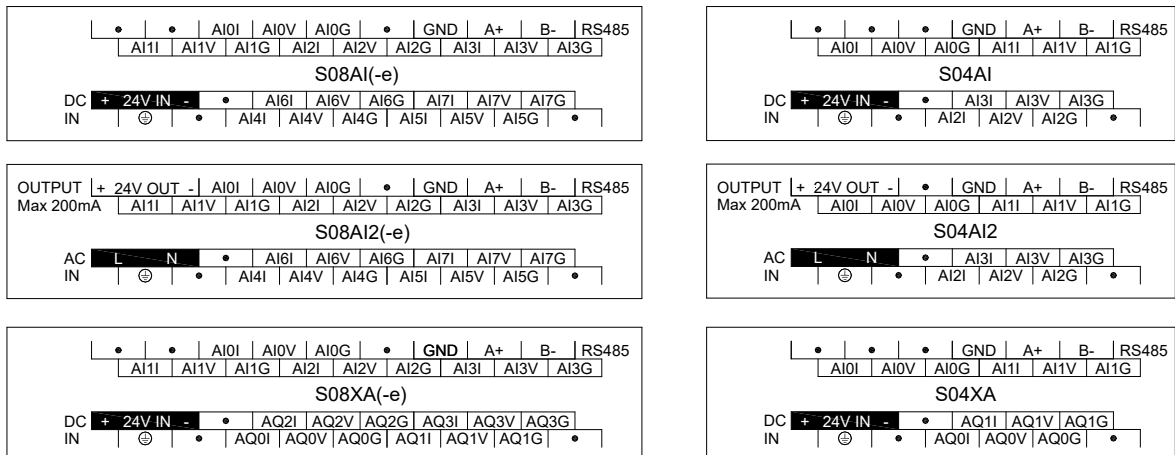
• | • | AI0I | AI0V | AI0G | • | GND | A+ | B- | RS485
AI1I | AI1V | AI1G | AI2I | AI2V | AI2G | AI3I | AI3V | AI3G

S08AI(-e)

DC | + 24V IN - | • | AI6I | AI6V | AI6G | AI7I | AI7V | AI7G
IN | ⏚ | • | AI4I | AI4V | AI4G | AI5I | AI5V | AI5G | •

• | • | • | GND | A+ | B- | RS485
AI0I | AI0V | AI0G | AI1I | AI1V | AI1G

S04AI

DC | + 24V IN - | • | AI3I | AI3V | AI3G
IN | ⏚ | • | AI2I | AI2V | AI2G | •

OUTPUT | + 24V OUT - | AI0I | AI0V | AI0G | • | GND | A+ | B- | RS485
Max 200mA | AI1I | AI1V | AI1G | AI2I | AI2V | AI2G | AI3I | AI3V | AI3G

S08AI2(-e)

AC | L | N | • | AI6I | AI6V | AI6G | AI7I | AI7V | AI7G
IN | ⏚ | • | AI4I | AI4V | AI4G | AI5I | AI5V | AI5G | •

OUTPUT | + 24V OUT - | • | GND | A+ | B- | RS485
Max 200mA | AI0I | AI0V | AI0G | AI1I | AI1V | AI1G

S04AI2

AC | L | N | • | AI3I | AI3V | AI3G
IN | ⏚ | • | AI2I | AI2V | AI2G | •

• | • | AI0I | AI0V | AI0G | • | GND | A+ | B- | RS485
AI1I | AI1V | AI1G | AI2I | AI2V | AI2G | AI3I | AI3V | AI3G

S08XA(-e)

DC | + 24V IN - | • | AQ2I | AQ2V | AQ2G | AQ3I | AQ3V | AQ3G
IN | ⏚ | • | AQ0I | AQ0V | AQ0G | AQ1I | AQ1V | AQ1G | •

• | • | • | GND | A+ | B- | RS485
AI0I | AI0V | AI0G | AI1I | AI1V | AI1G

S04XA

DC | + 24V IN - | • | AQ1I | AQ1V | AQ1G
IN | ⏚ | • | AQ0I | AQ0V | AQ0G | •